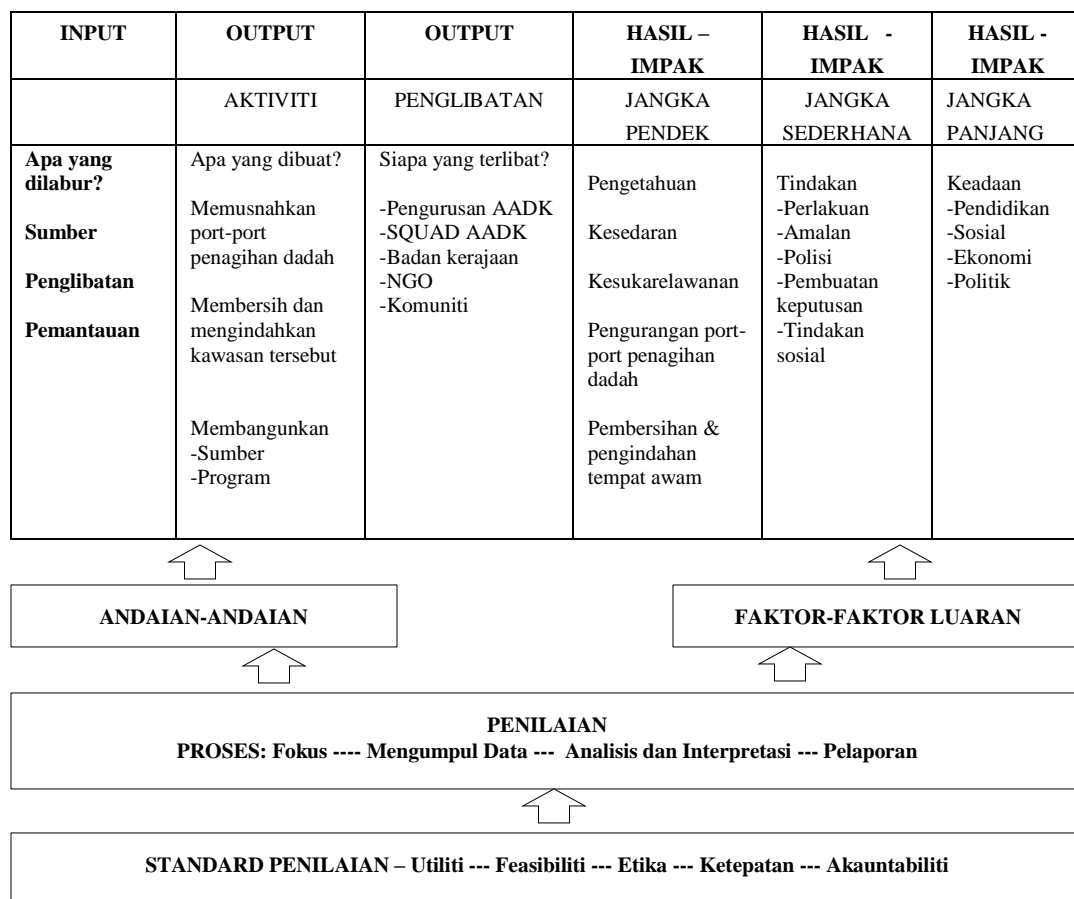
| INPUT | OUTPUT | OUTPUT | HASIL – IMPAK | HASIL - IMPAK | HASIL - IMPAK |
|---|---|---|---|---|---|
| | AKTIVITI | PENGLIBATAN | JANGKA PENDEK | JANGKA SEDERHANA | JANGKA PANJANG |
| **Apa yang dilabur?** **Sumber** **Penglibatan** **Pemantauan** | Apa yang dibuat? Memusnahkan port-port penagihan dadah Membersih dan mengindahkan kawasan tersebut Membangunkan -Sumber -Program | Siapa yang terlibat? -Pengurusan AADK -SQUAD AADK -Badan kerajaan -NGO -Komuniti | Pengetahuan Kesedaran Kesukarelawanan Pengurangan port-port penagihan dadah Pembersihan & pengindahan tempat awam | Tindakan -Perlakuan -Amalan -Polisi -Pembuatan keputusan -Tindakan sosial | Keadaan -Pendidikan -Sosial -Ekonomi -Politik |

ANDAIAN-ANDAIAN

FAKTOR-FAKTOR LUARAN

PENILAIAN
PROSES: Fokus ---- Mengumpul Data --- Analisis dan Interpretasi --- Pelaporan

STANDARD PENILAIAN – Utiliti --- Feasibiliti --- Etika --- Ketepatan --- Akauntabiliti